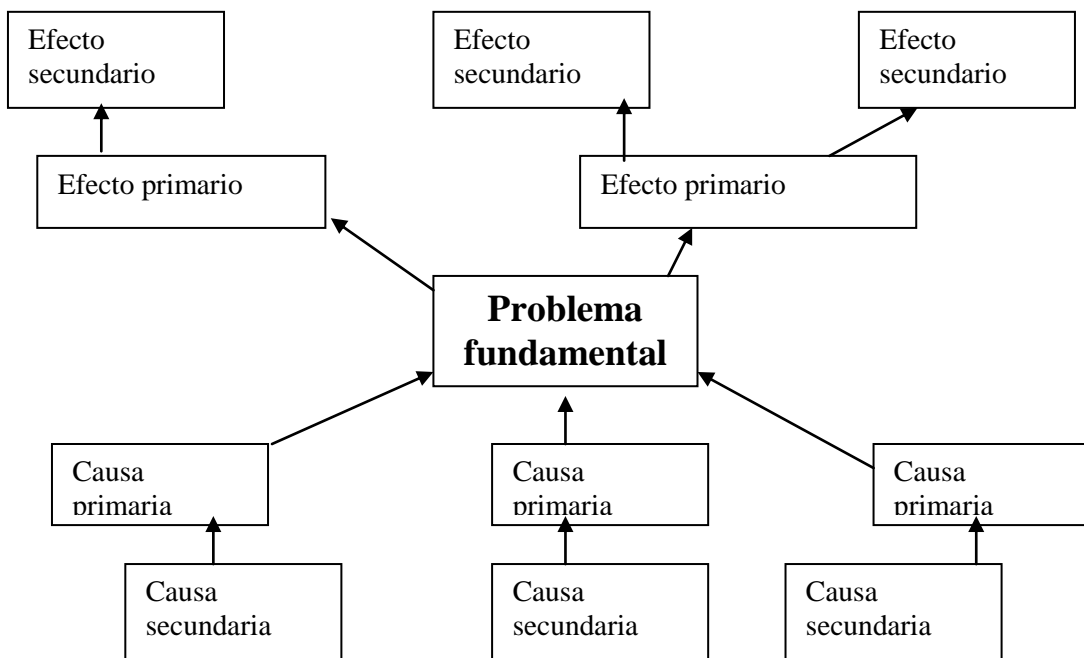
Efecto secundario

Efecto secundario

Efecto secundario

Efecto primario

Efecto primario

**Problema fundamental**

Causa primaria

Causa primaria

Causa primaria

Causa secundaria

Causa secundaria

Causa secundaria